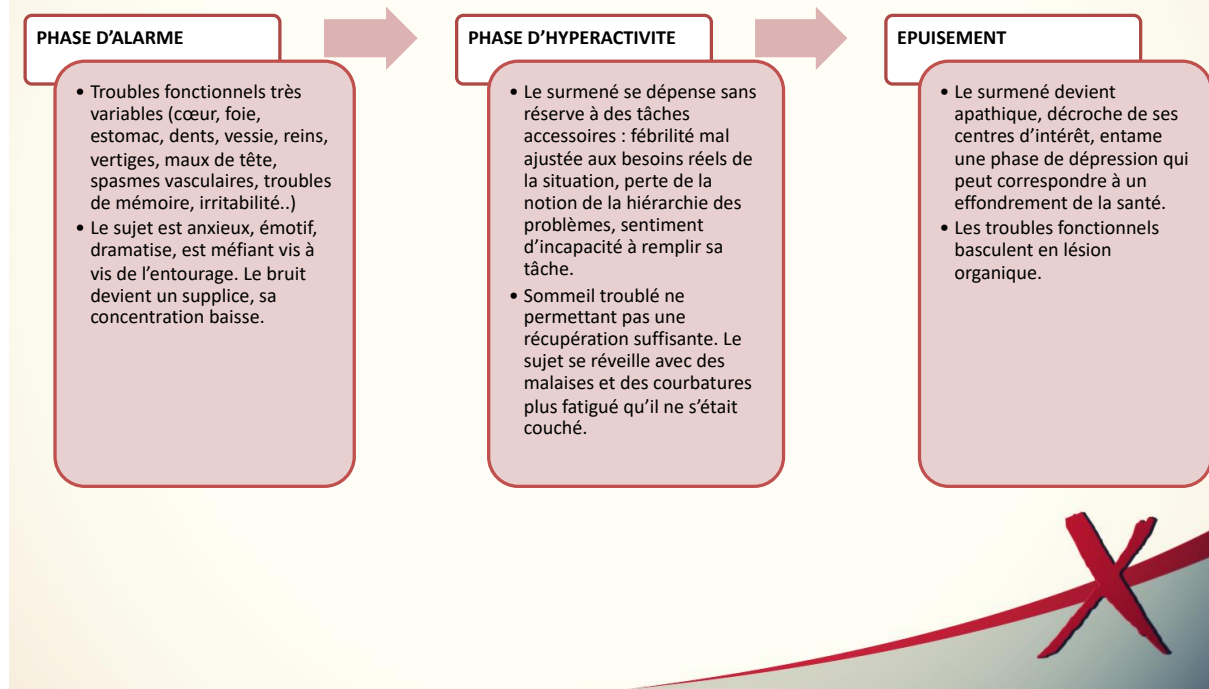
PHASE D'ALARME

• Troubles fonctionnels très variables (cœur, foie, estomac, dents, vessie, reins, vertiges, maux de tête, spasmes vasculaires, troubles de mémoire, irritabilité..)
• Le sujet est anxieux, émotif, dramatise, est méfiant vis à vis de l'entourage. Le bruit devient un supplice, sa concentration baisse.

PHASE D'HYPERACTIVITE

• Le surmené se dépense sans réserve à des tâches accessoires : fébrilité mal ajustée aux besoins réels de la situation, perte de la notion de la hiérarchie des problèmes, sentiment d'incapacité à remplir sa tâche.
• Sommeil troublé ne permettant pas une récupération suffisante. Le sujet se réveille avec des malaises et des courbatures plus fatigué qu'il ne s'était couché.

EPUISEMENT

• Le surmené devient apathique, décroche de ses centres d'intérêt, entame une phase de dépression qui peut correspondre à un effondrement de la santé.
• Les troubles fonctionnels basculent en lésion organique.